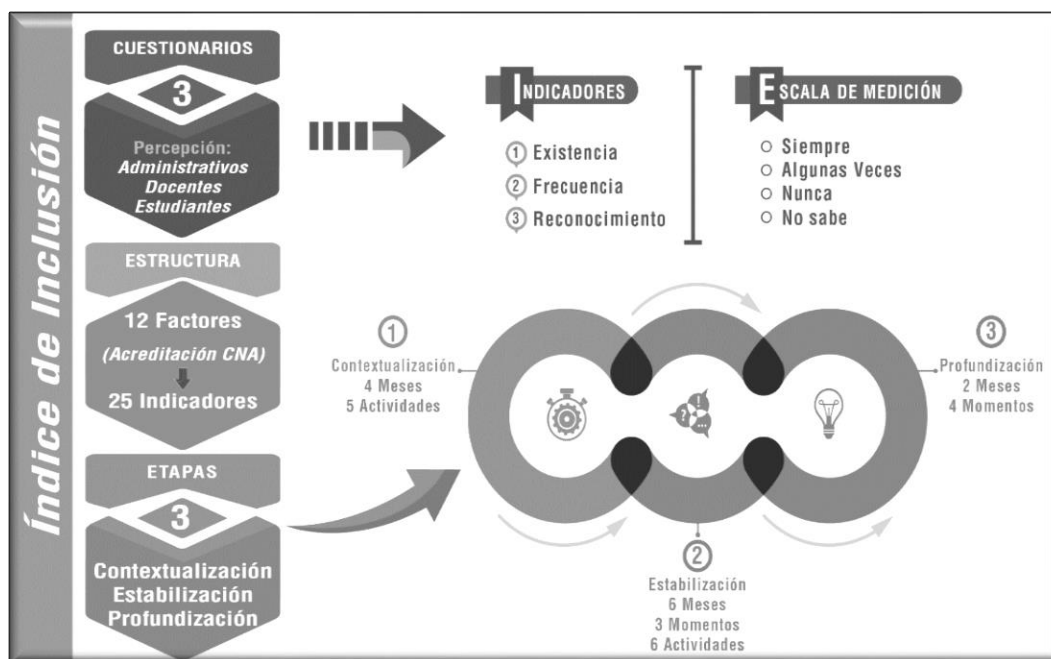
Índice de Inclusión

CUESTIONARIOS
3
Percepción:
Administrativos
Docentes
Estudiantes

INDICADORES
1 Existencia
2 Frecuencia
3 Reconocimiento

ESCALA DE MEDICIÓN
Siempre
Algunas Veces
Nunca
No sabe

ESTRUCTURA
12 Factores
(Acreditación CNA)
25 Indicadores

ETAPAS
3
Contextualización
Estabilización
Profundización

1
Contextualización
4 Meses
5 Actividades

2
Estabilización
6 Meses
3 Momentos
6 Actividades

3
Profundización
2 Meses
4 Momentos